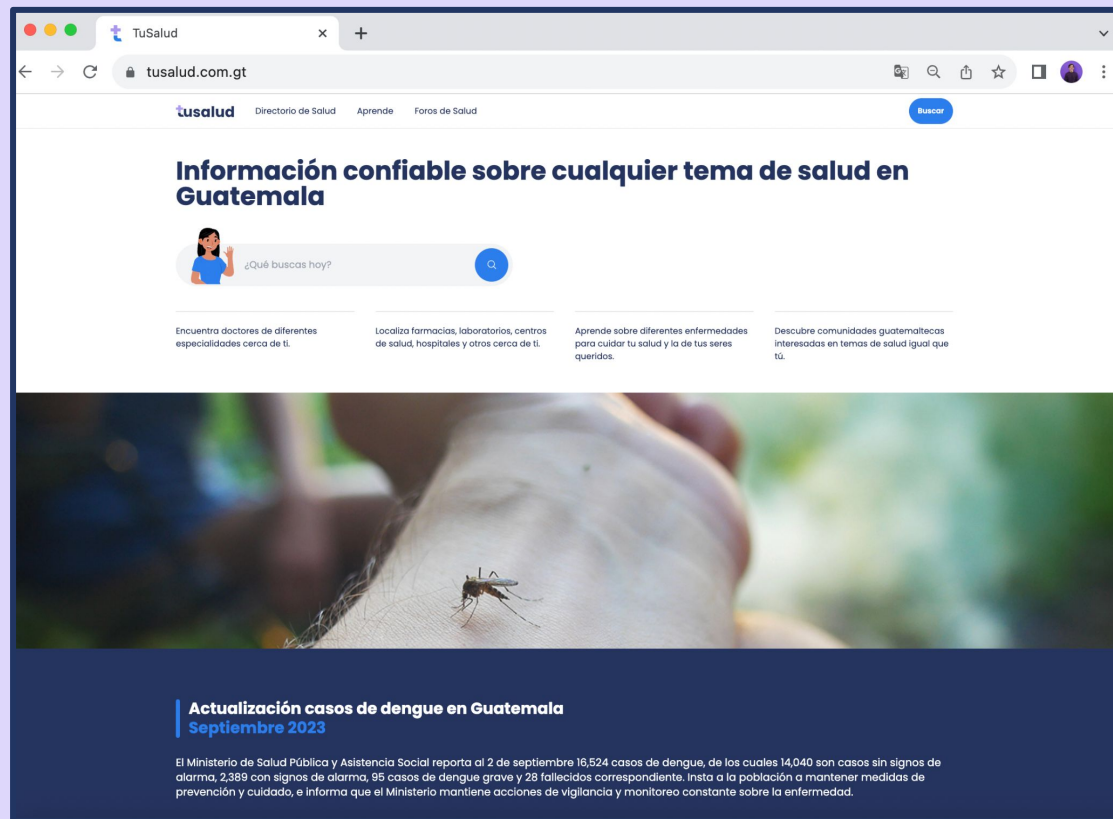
TuSalud

tusalud.com.gt

tusalud Directorio de Salud Aprende Foros de Salud

Buscar

Información confiable sobre cualquier tema de salud en Guatemala

¿Qué buscas hoy?

Encuentra doctores de diferentes especialidades cerca de ti.

Localiza farmacias, laboratorios, centros de salud, hospitales y otros cerca de ti.

Aprende sobre diferentes enfermedades para cuidar tu salud y la de tus seres queridos.

Descubre comunidades guatemaltecas interesadas en temas de salud igual que tú.

Actualización casos de dengue en Guatemala
Septiembre 2023

El Ministerio de Salud Pública y Asistencia Social reporta al 2 de septiembre 16,524 casos de dengue, de los cuales 14,040 son casos sin signos de alarma, 2,389 con signos de alarma, 95 casos de dengue grave y 28 fallecidos correspondiente. Insta a la población a mantener medidas de prevención y cuidado, e informa que el Ministerio mantiene acciones de vigilancia y monitoreo constante sobre la enfermedad.